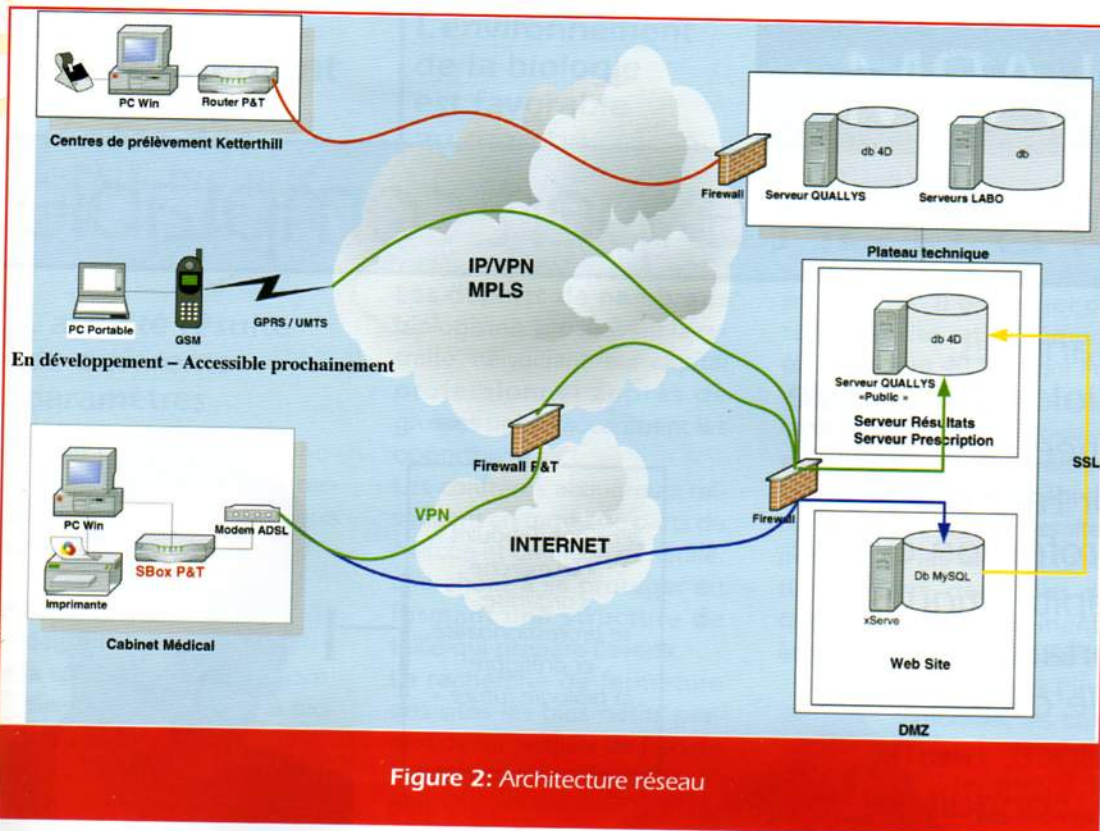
PC Win

Router P&T

Centres de prélèvement Ketterthill

Firewall

db 4D

Serveur QUALLYS

db

Serveurs LABO

Plateau technique

IP/VPN
MPLS

PC Portable

GSM

GPRS / UMTS

En développement – Accessible prochainement

db 4D

Serveur QUALLYS
«Public »

Serveur Résultats
Serveur Prescription

SSL

Firewall P&T

PC Win

Modem ADSL

VPN

SBox P&T

Imprimante

INTERNET

Firewall

Db MySQL

xServe

Web Site

Cabinet Médical

DMZ

Figure 2: Architecture réseau